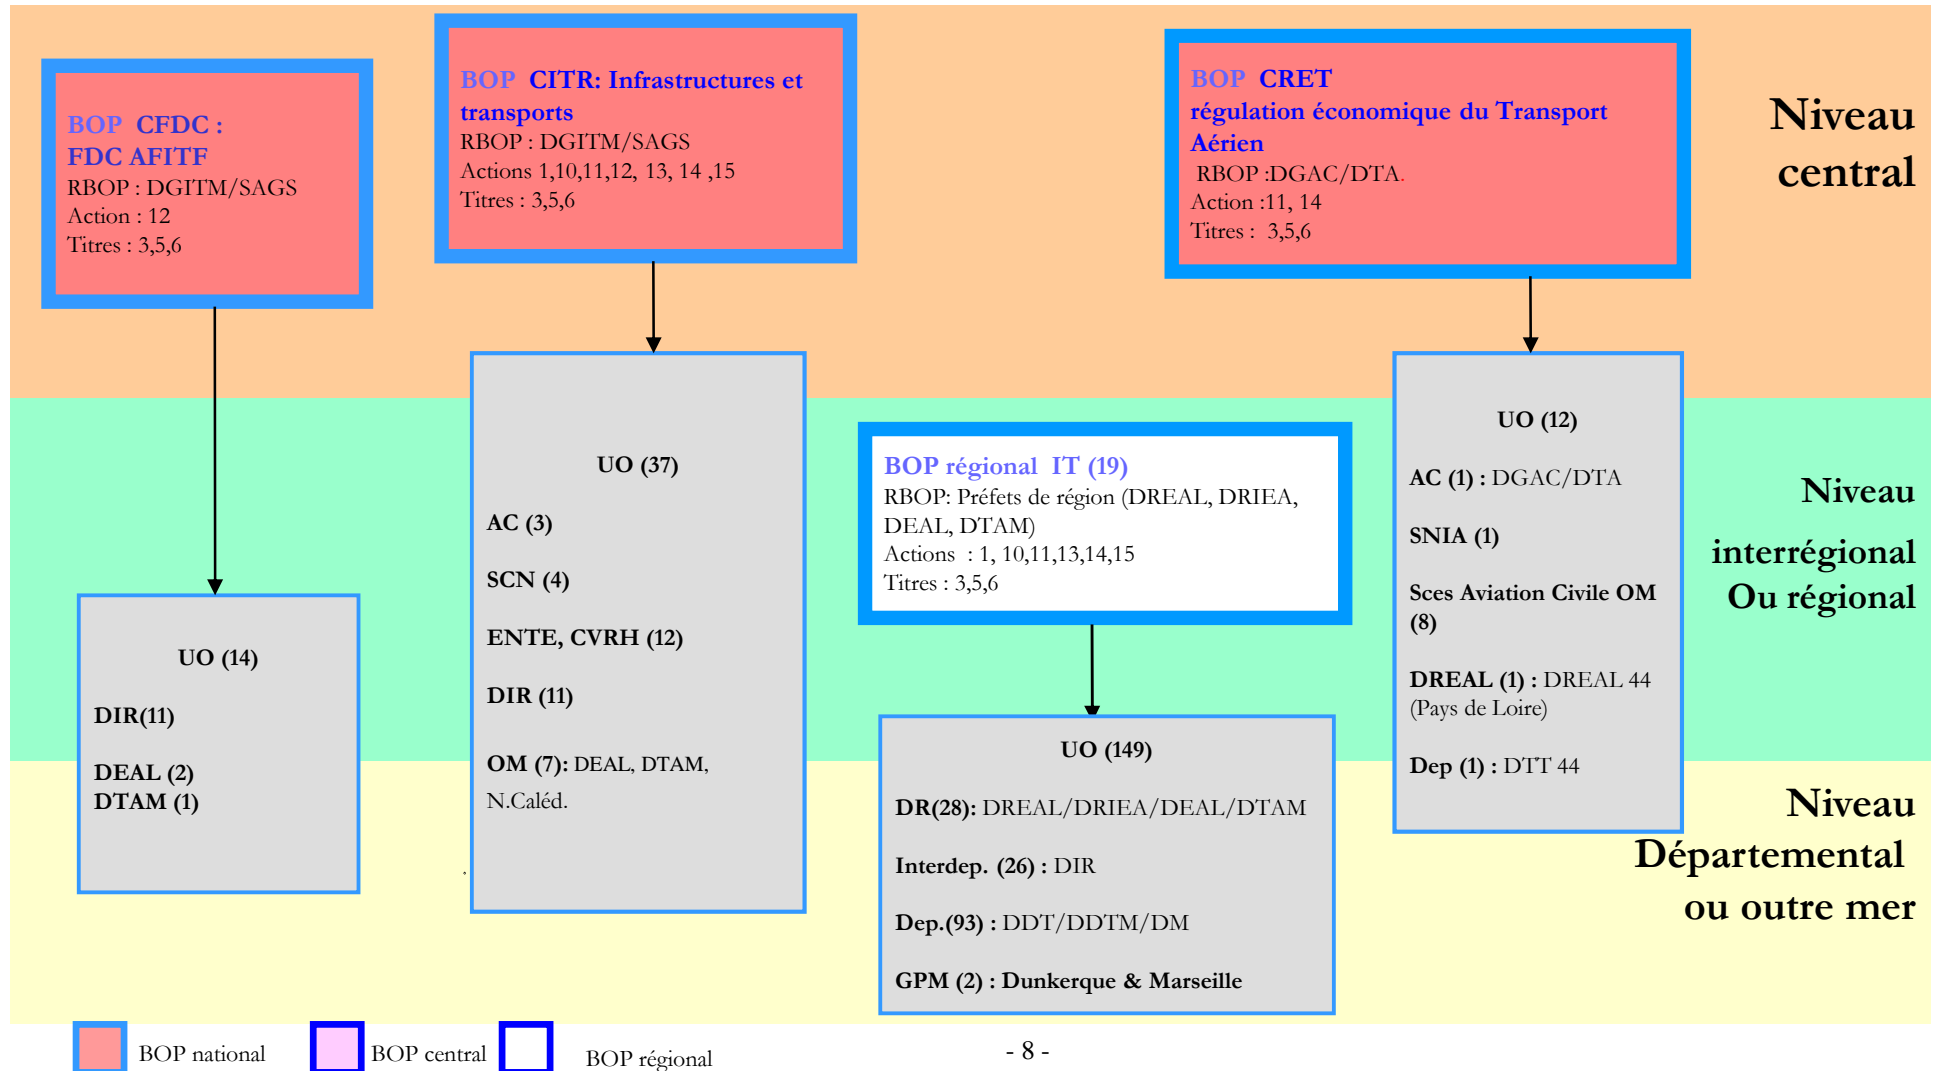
BOP CFDC :
FDC AFITF
RBOP : DGITM/SAGS
Action : 12
Titres : 3,5,6

BOP CITR: Infrastructures et transports
RBOP : DGITM/SAGS
Actions 1,10,11,12, 13, 14 ,15
Titres : 3,5,6

BOP CRET
régulation économique du Transport Aérien
RBOP :DGAC/DTA.
Action :11, 14
Titres : 3,5,6

Niveau central

UO (37)

AC (3)

SCN (4)

ENTE, CVRH (12)

DIR (11)

OM (7): DEAL, DTAM, N.Caléd.

BOP régional IT (19)
RBOP: Préfets de région (DREAL, DRIEA, DEAL, DTAM)
Actions : 1, 10,11,13,14,15
Titres : 3,5,6

UO (12)

AC (1) : DGAC/DTA

SNIA (1)

Sces Aviation Civile OM (8)

DREAL (1) : DREAL 44 (Pays de Loire)

Dep (1) : DTT 44

Niveau interrégional Ou régional

UO (14)

DIR(11)

DEAL (2)
DTAM (1)

UO (149)

DR(28): DREAL/DRIEA/DEAL/DTAM

Interdep. (26) : DIR

Dep.(93) : DDT/DDTM/DM

GPM (2) : Dunkerque & Marseille

Niveau Départemental ou outre mer

BOP national BOP central BOP régional

- 8 -